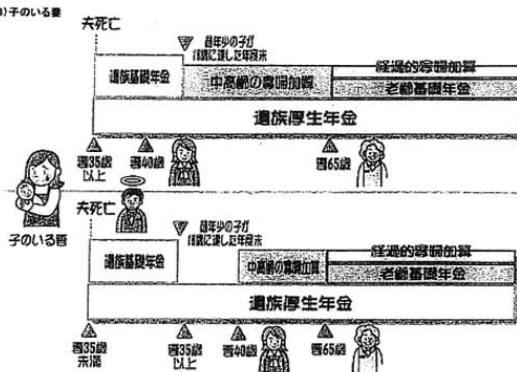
3) 子のいる妻

夫死亡

最年少の子が18歳に達した年度末

遺族基礎年金

中高齢の寡婦加算

経過的寡婦加算

老齢基礎年金

遺族厚生年金

妻35歳以上

妻40歳

妻65歳

子のいる妻

夫死亡

最年少の子が18歳に達した年度末

遺族基礎年金

中高齢の寡婦加算

経過的寡婦加算

老齢基礎年金

遺族厚生年金

妻35歳未満

妻35歳以上

妻40歳

妻65歳